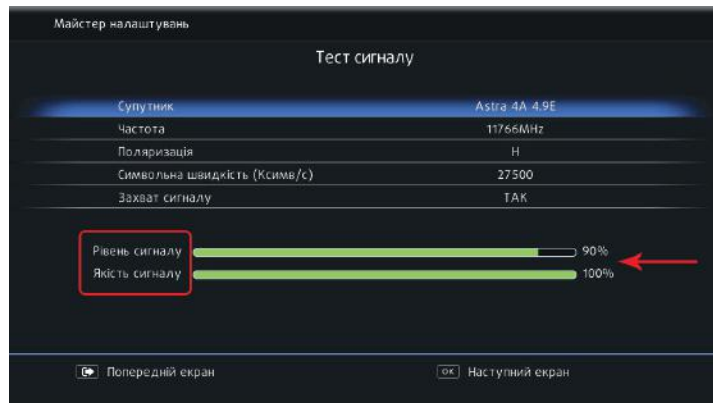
Майстер налаштувань

Тест сигналу

| Супутник | Astra 4A 4.9E |
|---|---|
| Частота | 11766MHz |
| Поляризація | H |
| Символьна швидкість (Ксимв/с) | 27500 |
| Захват сигналу | ТАК |

Рівень сигналу 90%
Якість сигналу 100%

Попередній екран
OK Наступний екран